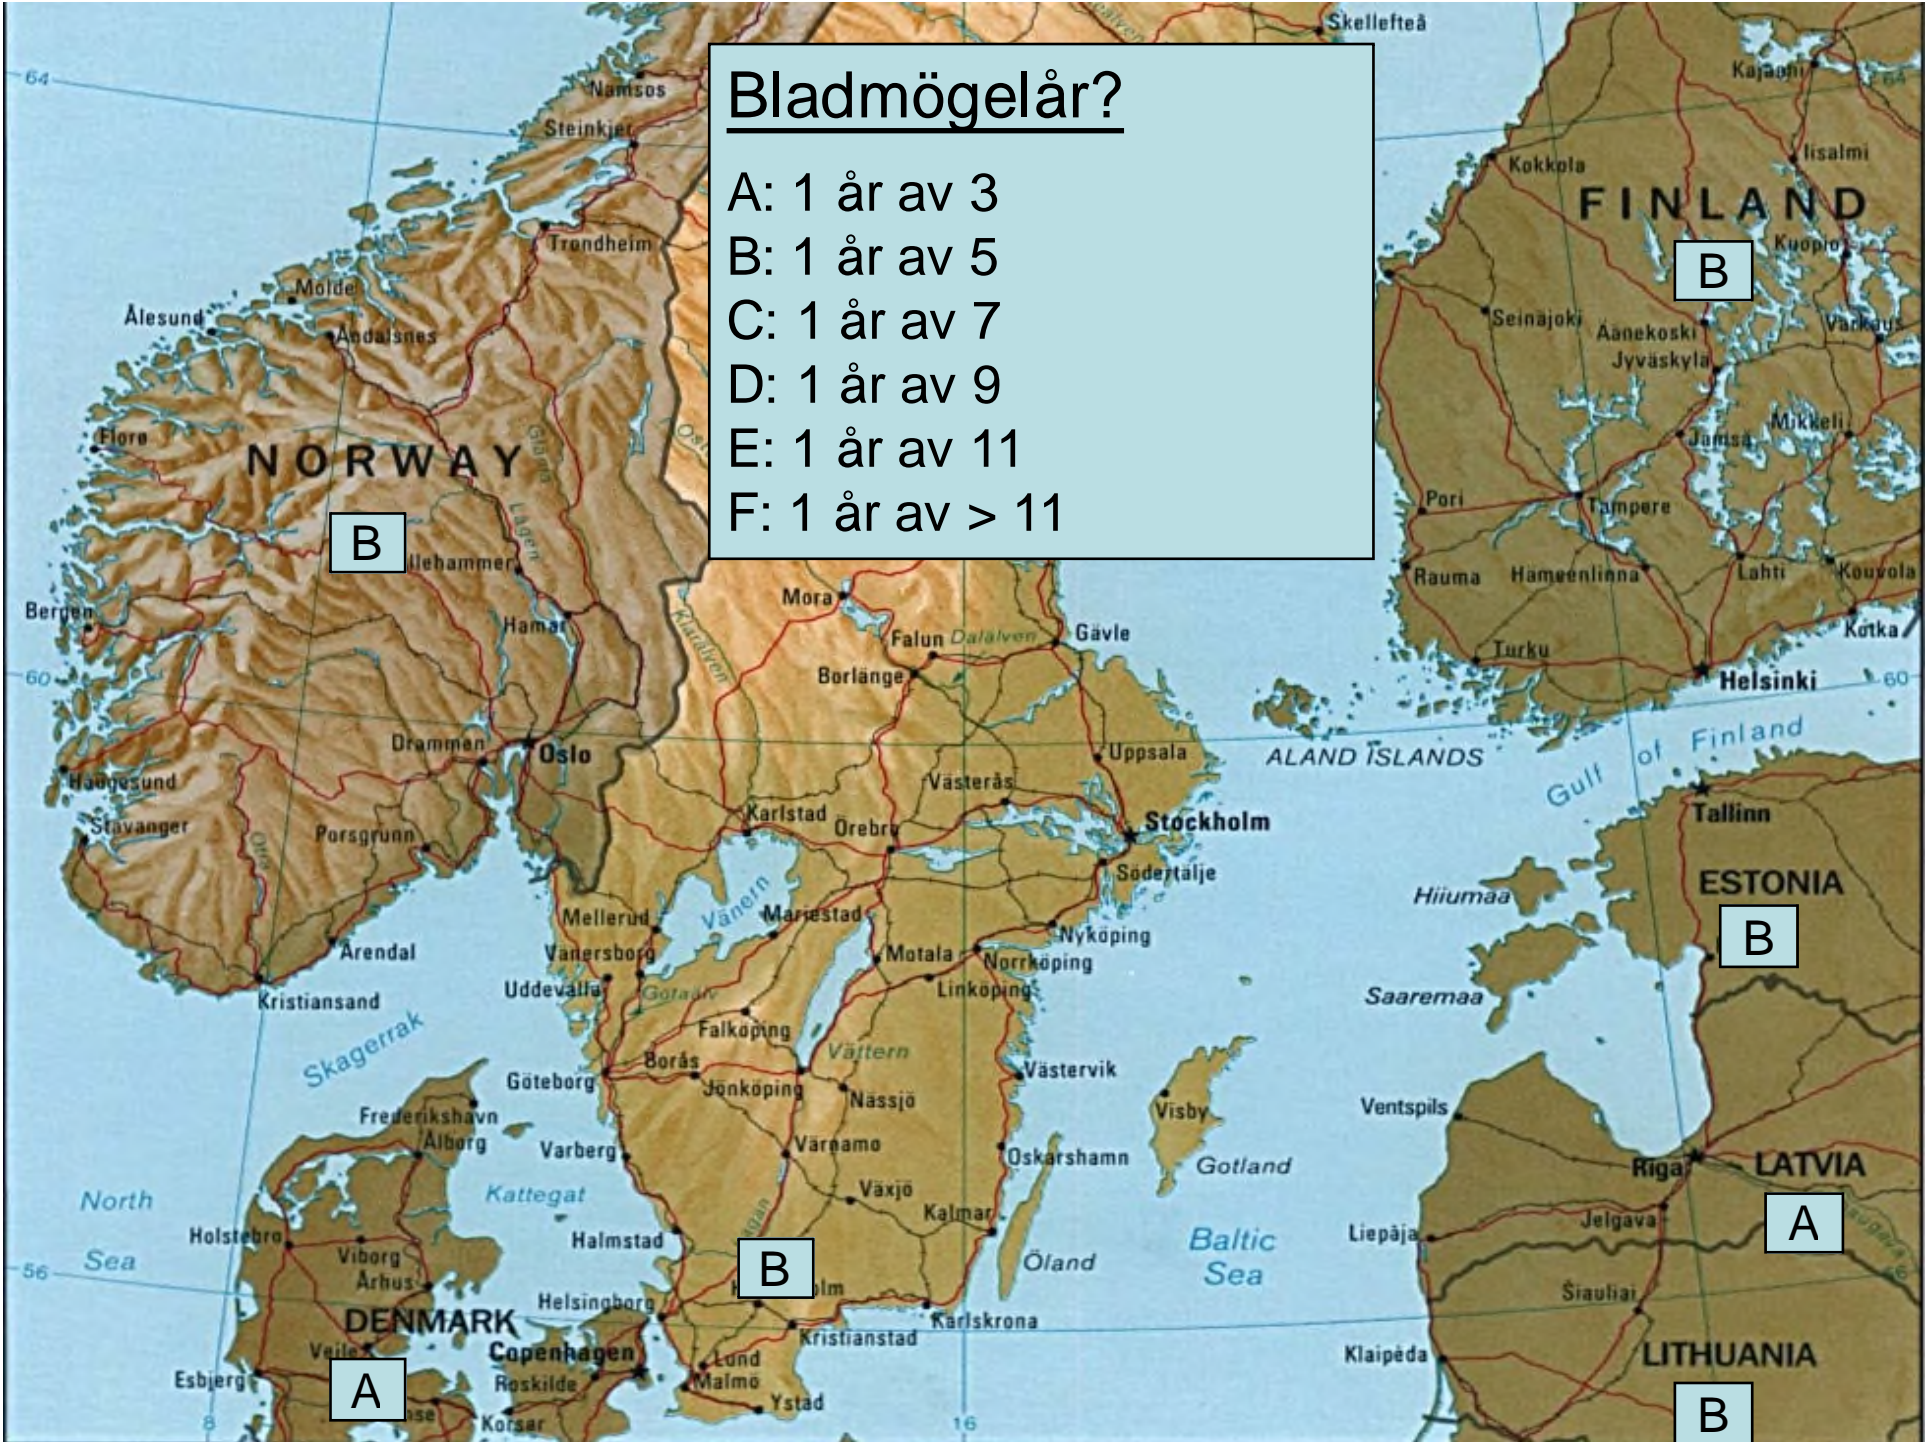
Bladmögelår?

A: 1 år av 3
B: 1 år av 5
C: 1 år av 7
D: 1 år av 9
E: 1 år av 11
F: 1 år av > 11

Skellefteå
64
Namsos
Steinkjer
Trondheim
Molde
Ålesund
Åndalsnes
Florø
NORWAY
B
Lillehammer
Bergen
Hamar
Mora
Falun
Dalälven
Gävle
Borlänge
Drammen
Oslo
Haugesund
Stavanger
Porsgrunn
Karlstad
Örebro
Västerås
Uppsala
Stockholm
Södertälje
Mellerud
Vänern
Mariestad
Vänersborg
Motala
Nyköping
Norrköping
Linköping
Uddevalla
Arendal
Kristiansand
Skagerrak
Falköping
Vättern
Borås
Göteborg
Jönköping
Nässjö
Västervik
Visby
Frederikshavn
Ålborg
Varberg
Värnamo
Oskarshamn
Gotland
Kattegat
Växjö
North
Sea
Holstebro
Viborg
Århus
Halmstad
Kalmar
Öland
Baltic
Sea
56
B
Helsingborg
DENMARK
Kristianstad
Karlskrona
Copenhagen
Roskilde
Lund
Malmö
Ystad
Korsør
Esbjerg
Vejle
A
8
16
Kajaani
Iisalmi
Kokkola
FINLAND
B
Kuopio
Seinäjoki
Äänekoski
Jyväskylä
Varkaus
Mikkeli
Jämsä
Pori
Tampere
Rauma
Hämeenlinna
Lahti
Kouvola
Kotka
Turku
Helsinki
60
ALAND ISLANDS
Gulf of Finland
Tallinn
ESTONIA
Hiiumaa
B
Saaremaa
Ventspils
Riga
LATVIA
A
Jelgava
Liepāja
Šiauliai
Klaipėda
LITHUANIA
B